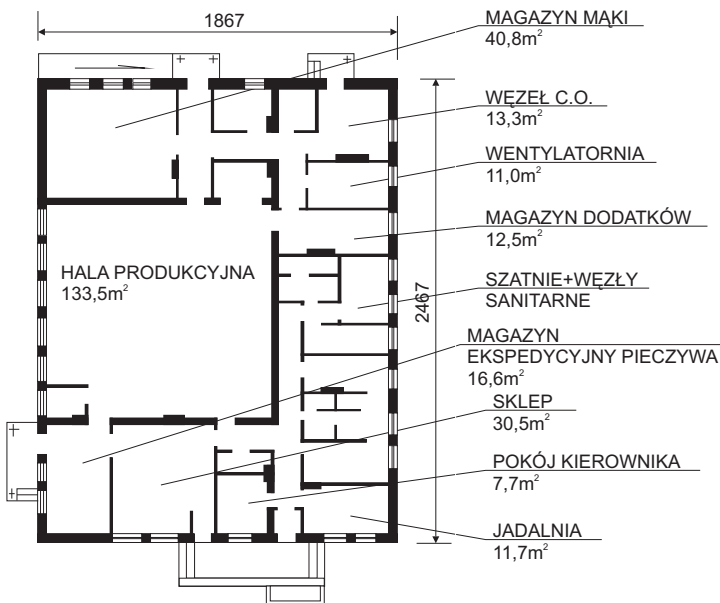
1867

MAGAZYN MĄKI
40,8$m^2$

WĘZEŁ C.O.
13,3$m^2$

WENTYLATORNIA
11,0$m^2$

MAGAZYN DODATKÓW
12,5$m^2$

HALA PRODUKCYJNA
133,5$m^2$

SZATNIE+WĘZŁY SANITARNE

2467

MAGAZYN EKSPEDYCYJNY PIECZYWA
16,6$m^2$

SKLEP
30,5$m^2$

POKÓJ KIEROWNIKA
7,7$m^2$

JADALNIA
11,7$m^2$